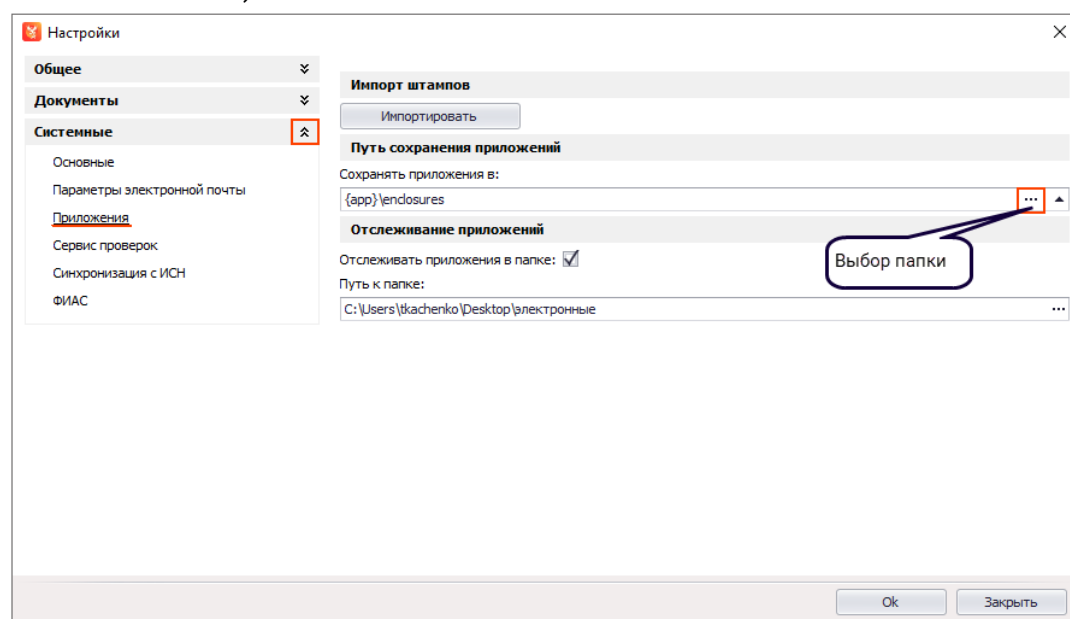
Настройки

Общее

Документы

Системные

Основные

Параметры электронной почты

Приложения

Сервис проверок

Синхронизация с ИСН

ФИАС

Импорт штампов

Импортировать

Путь сохранения приложений

Сохранять приложения в:

{app}\enclosures

...

Отслеживание приложений

Выбор папки

Отслеживать приложения в папке:

Путь к папке:

C:\Users\tkachenko\Desktop\электронные

...

Ok

Закрыть